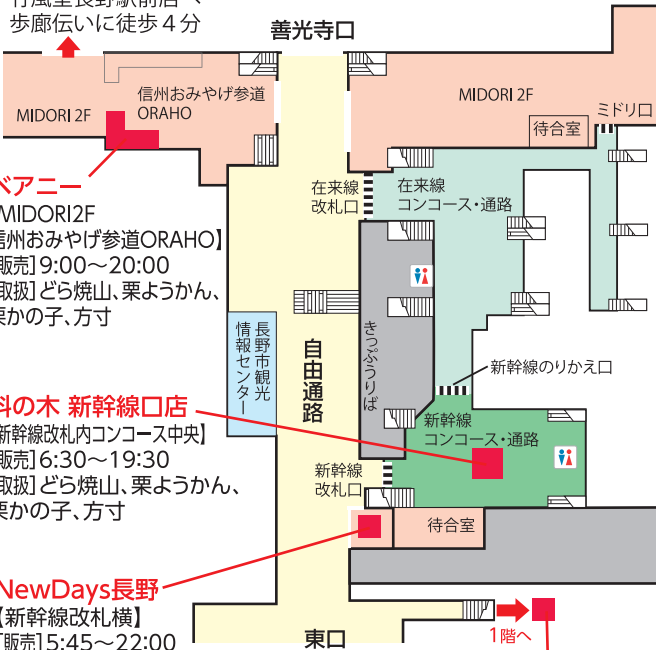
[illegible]風堂長野駅前店へ
歩廊伝いに徒歩４分

善光寺口

MIDORI 2F
信州おみやげ参道
ORAHO

MIDORI 2F
ミドリ口
待合室

ベアニー
MIDORI2F
信州おみやげ参道ORAHO】
販売] 9:00～20:00
取扱] どら焼山、栗ようかん、
栗かの子、方寸

在来線
改札口

在来線
コンコース・通路

長野市観光
情報センター

自由通路

きっぷうりば

新幹線のりかえ口

料の木 新幹線口店
新幹線改札内コンコース中央】
販売] 6:30～19:30
取扱] どら焼山、栗ようかん、
栗かの子、方寸

新幹線
コンコース・通路

新幹線
改札口

待合室

NewDays長野
【新幹線改札横】
販売] 5:45～22:00

東口

1階へ